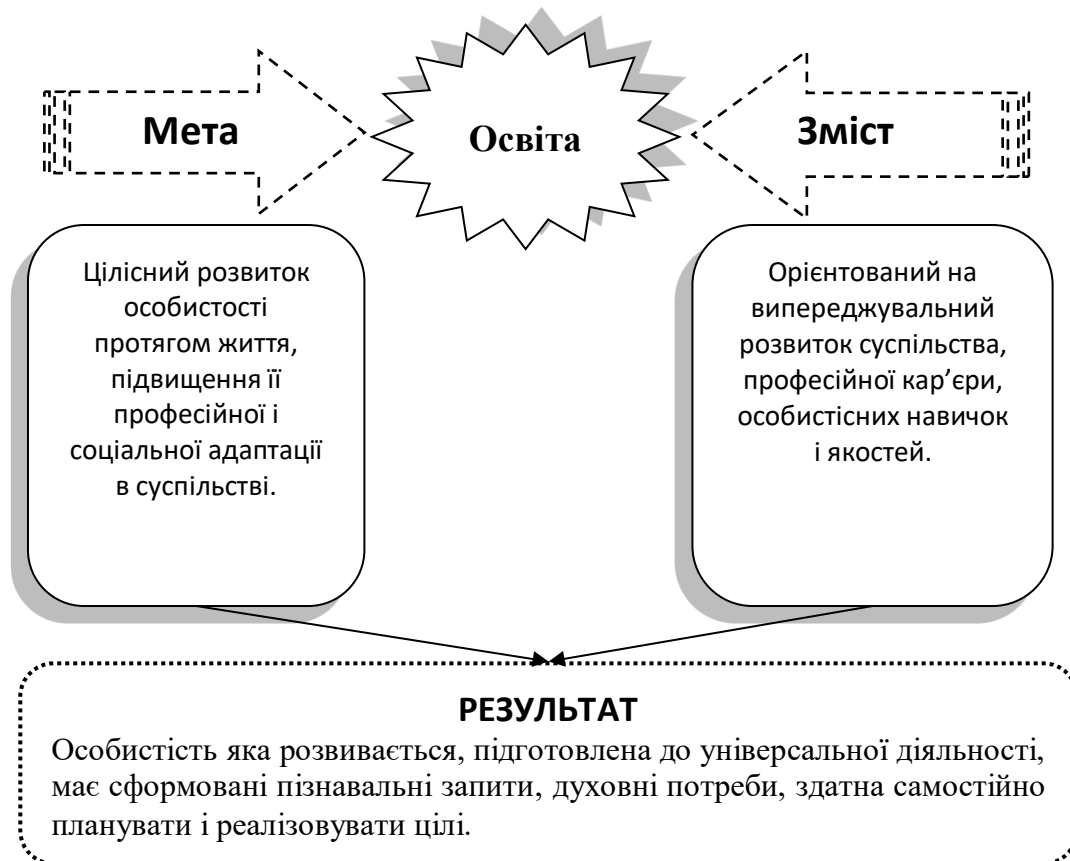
Мета

Освіта

Зміст

Цілісний розвиток особистості протягом життя, підвищення її професійної і соціальної адаптації в суспільстві.

Орієнтований на випереджувальний розвиток суспільства, професійної кар'єри, особистісних навичок і якостей.

РЕЗУЛЬТАТ

Особистість яка розвивається, підготовлена до універсальної діяльності, має сформовані пізнавальні запити, духовні потреби, здатна самостійно планувати і реалізовувати цілі.